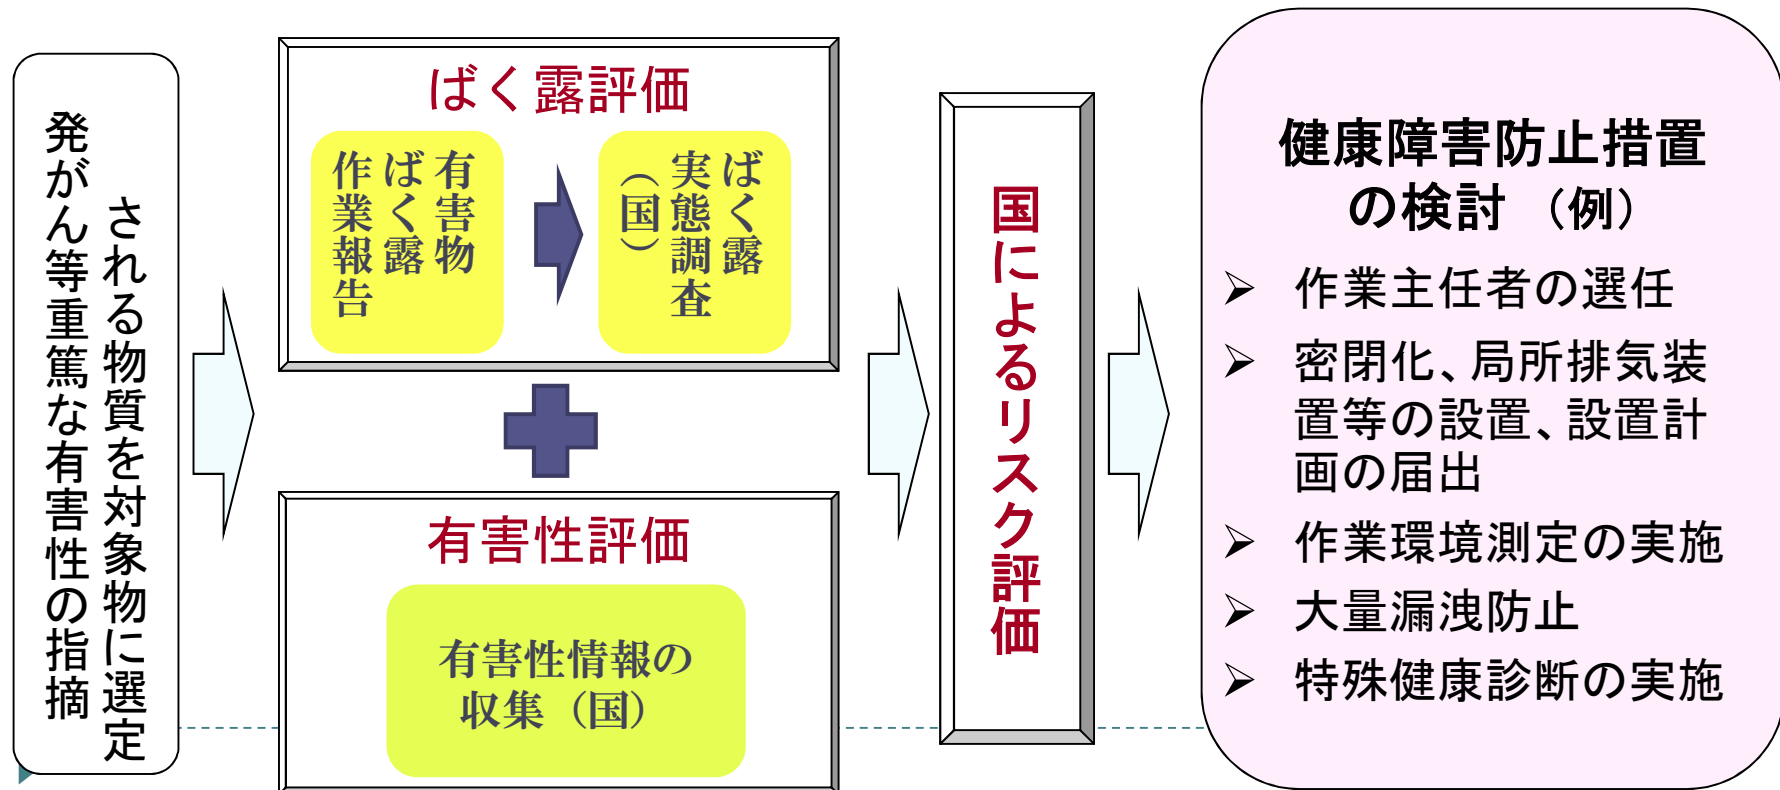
発がん等重篤な有害性の指摘
される物質を対象物に選定

ばく露評価

有害物ばく露作業報告

ばく露実態調査（国）

有害性評価

有害性情報の収集（国）

国によるリスク評価

健康障害防止措置の検討（例）

➤ 作業主任者の選任
➤ 密閉化、局所排気装置等の設置、設置計画の届出
➤ 作業環境測定の実施
➤ 大量漏洩防止
➤ 特殊健康診断の実施